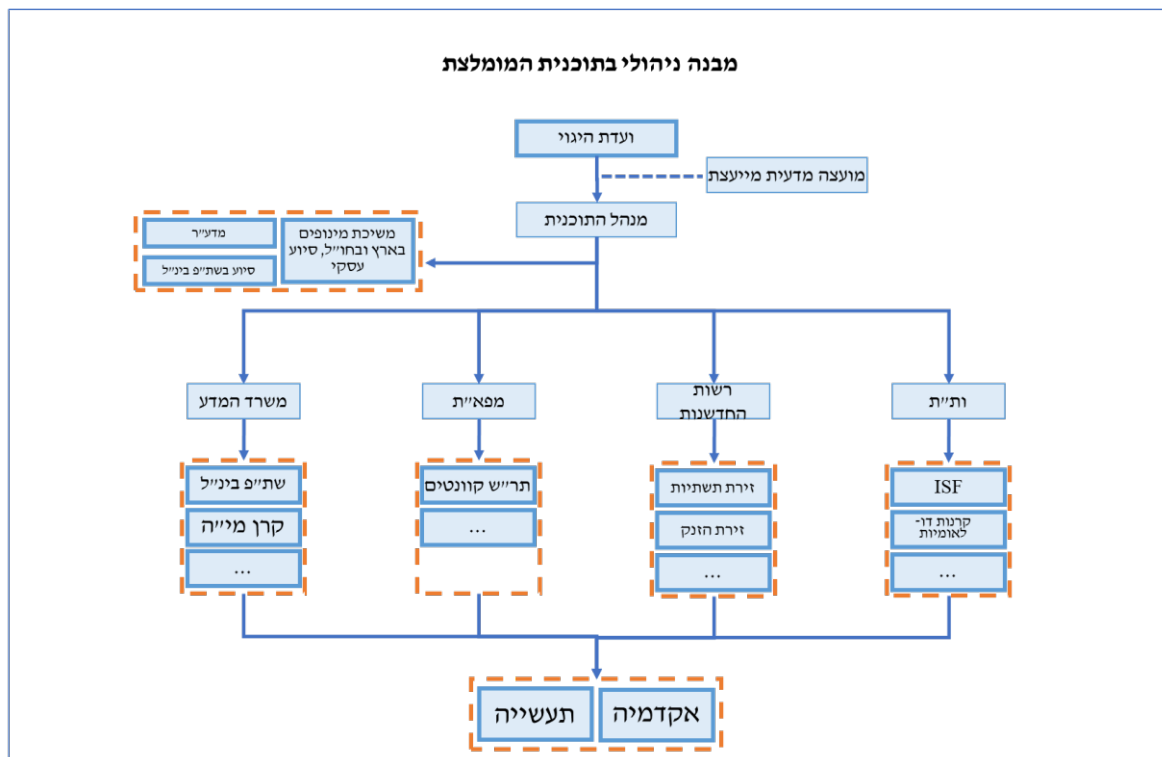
מבנה ניהולי בתוכנית המומלצת

ועדת היגוי

מועצה מדעית מייעצת

מנהל התוכנית

משיכת מינופים בארץ ובחו״ל, סיוע עסקי

מדע״ר

סיוע בשת״פ בינ״ל

ות״ת

רשות החדשנות

מפא״ת

משרד המדע

ISF

קרנות דו-לאומיות

...

זירת תשתיות

זירת הזנק

...

תר״ש קוונטים

...

שת״פ בינ״ל

קרן מי״ה

...

אקדמיה

תעשייה